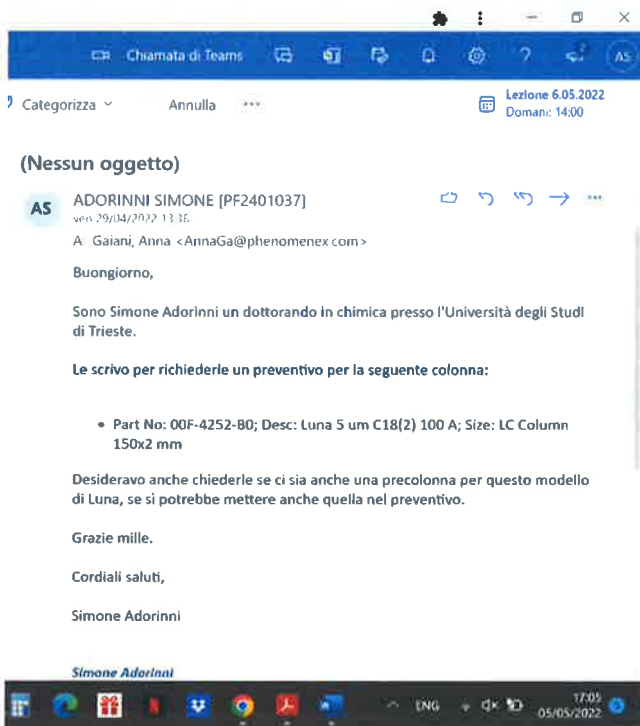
Chiamata di Teams

AS

Categorizza

Annulla

...

Lezione 6.05.2022
Domani: 14:00

(Nessun oggetto)

AS

ADORINNI SIMONE [PF2401037]
ven 29/04/2022 13:38

A: Gaiani, Anna <AnnaGa@phenomenex.com>

Buongiorno,

Sono Simone Adorinni un dottorando in chimica presso l'Università degli Studi di Trieste.

Le scrivo per richiederle un preventivo per la seguente colonna:

• Part No: 00F-4252-B0; Desc: Luna 5 um C18(2) 100 A; Size: LC Column 150x2 mm

Desideravo anche chiederle se ci sia anche una precolonna per questo modello di Luna, se si potrebbe mettere anche quella nel preventivo.

Grazie mille.

Cordiali saluti,

Simone Adorinni

Simone Adorinni

ENG

17:05
05/05/2022